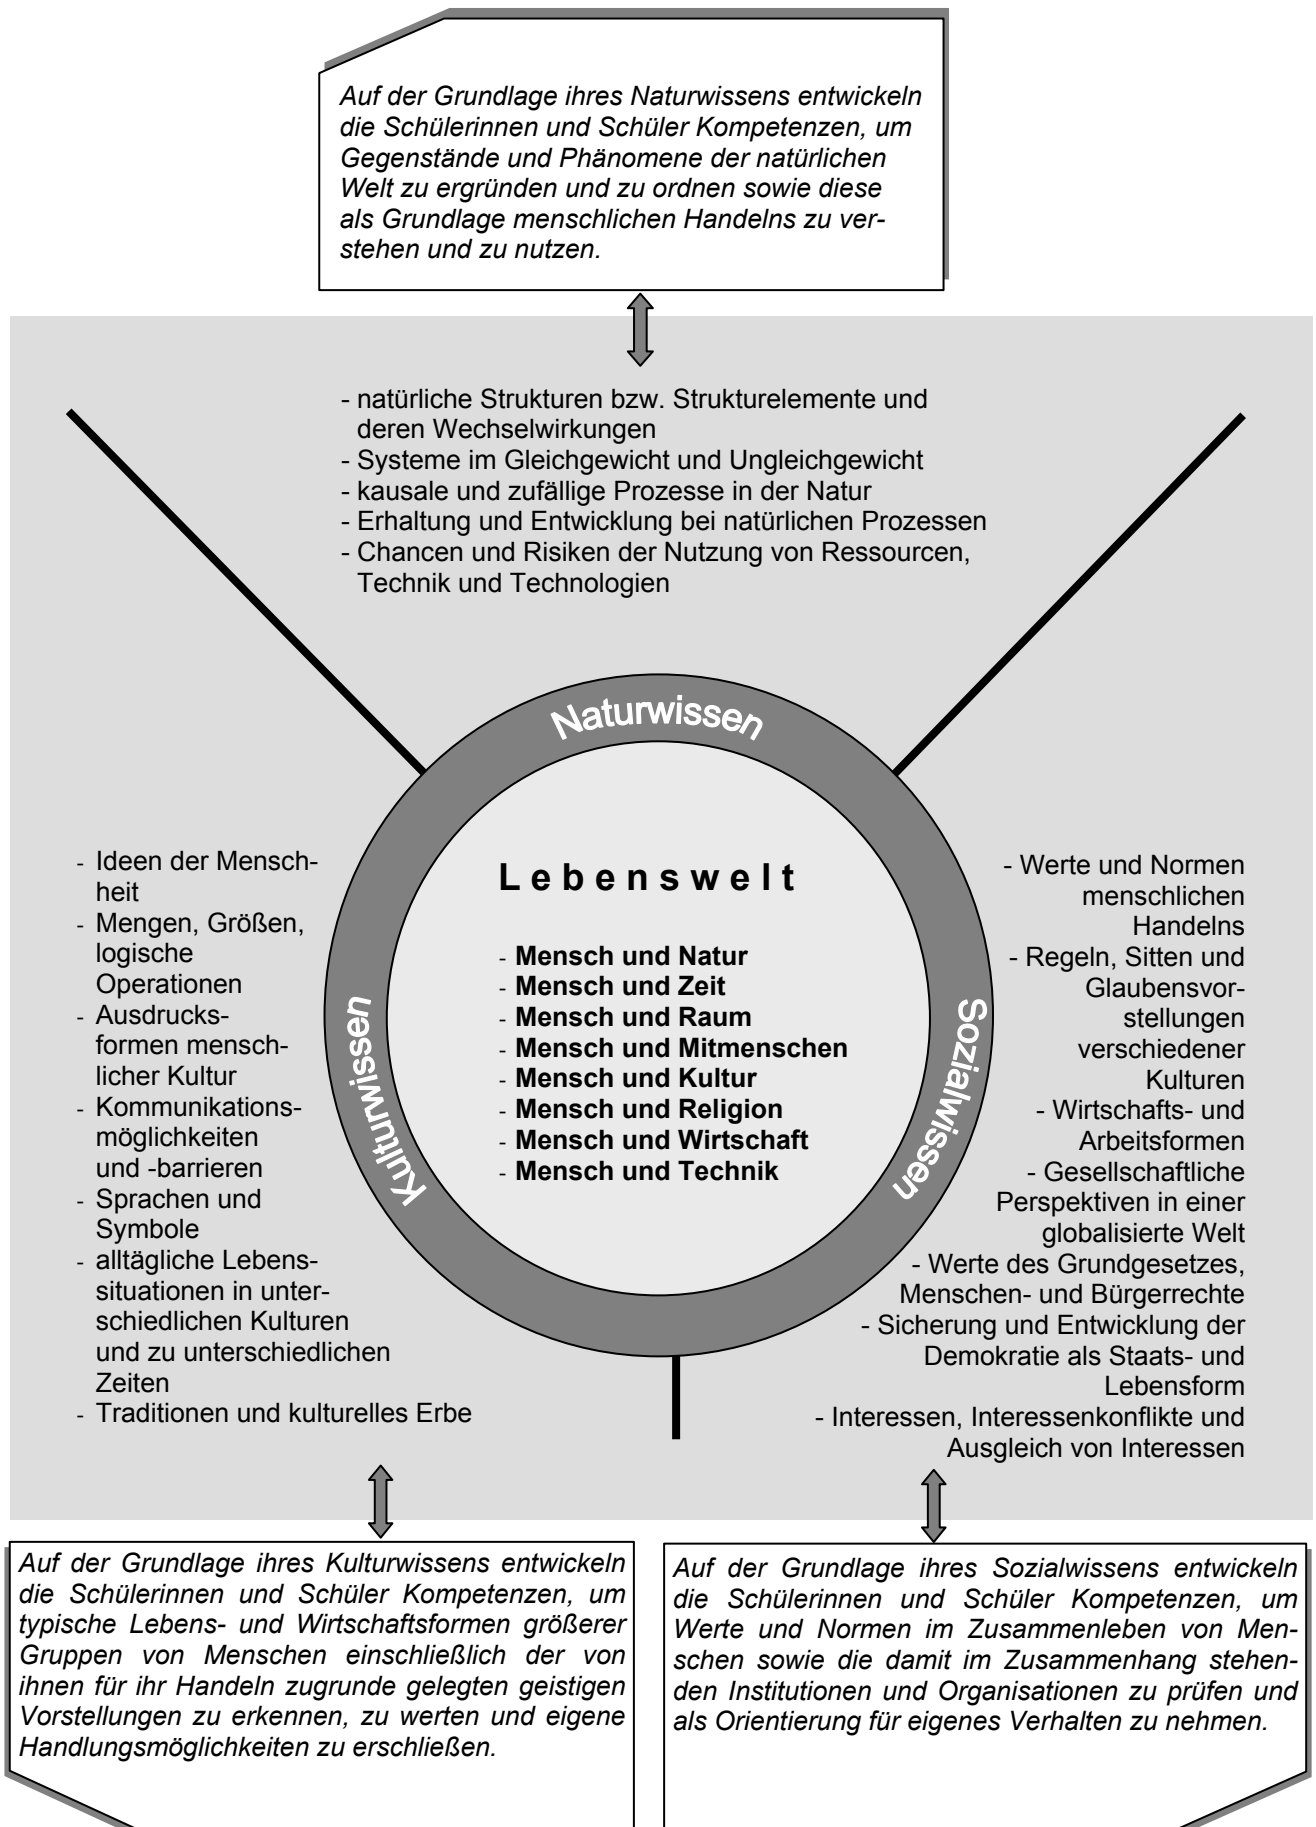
Auf der Grundlage ihres Naturwissens entwickeln die Schülerinnen und Schüler Kompetenzen, um Gegenstände und Phänomene der natürlichen Welt zu ergründen und zu ordnen sowie diese als Grundlage menschlichen Handelns zu verstehen und zu nutzen.

- natürliche Strukturen bzw. Strukturelemente und deren Wechselwirkungen
- Systeme im Gleichgewicht und Ungleichgewicht
- kausale und zufällige Prozesse in der Natur
- Erhaltung und Entwicklung bei natürlichen Prozessen
- Chancen und Risiken der Nutzung von Ressourcen, Technik und Technologien

Naturwissen

Kulturwissen

Sozialwissen

Lebenswelt

- **Mensch und Natur**
- **Mensch und Zeit**
- **Mensch und Raum**
- **Mensch und Mitmenschen**
- **Mensch und Kultur**
- **Mensch und Religion**
- **Mensch und Wirtschaft**
- **Mensch und Technik**

- Ideen der Menschheit
- Mengen, Größen, logische Operationen
- Ausdrucksformen menschlicher Kultur
- Kommunikationsmöglichkeiten und -barrieren
- Sprachen und Symbole
- alltägliche Lebenssituationen in unterschiedlichen Kulturen und zu unterschiedlichen Zeiten
- Traditionen und kulturelles Erbe

- Werte und Normen menschlichen Handelns
- Regeln, Sitten und Glaubensvorstellungen verschiedener Kulturen
- Wirtschafts- und Arbeitsformen
- Gesellschaftliche Perspektiven in einer globalisierte Welt
- Werte des Grundgesetzes, Menschen- und Bürgerrechte
- Sicherung und Entwicklung der Demokratie als Staats- und Lebensform
- Interessen, Interessenkonflikte und Ausgleich von Interessen

Auf der Grundlage ihres Kulturwissens entwickeln die Schülerinnen und Schüler Kompetenzen, um typische Lebens- und Wirtschaftsformen größerer Gruppen von Menschen einschließlich der von ihnen für ihr Handeln zugrunde gelegten geistigen Vorstellungen zu erkennen, zu werten und eigene Handlungsmöglichkeiten zu erschließen.

Auf der Grundlage ihres Sozialwissens entwickeln die Schülerinnen und Schüler Kompetenzen, um Werte und Normen im Zusammenleben von Menschen sowie die damit im Zusammenhang stehenden Institutionen und Organisationen zu prüfen und als Orientierung für eigenes Verhalten zu nehmen.